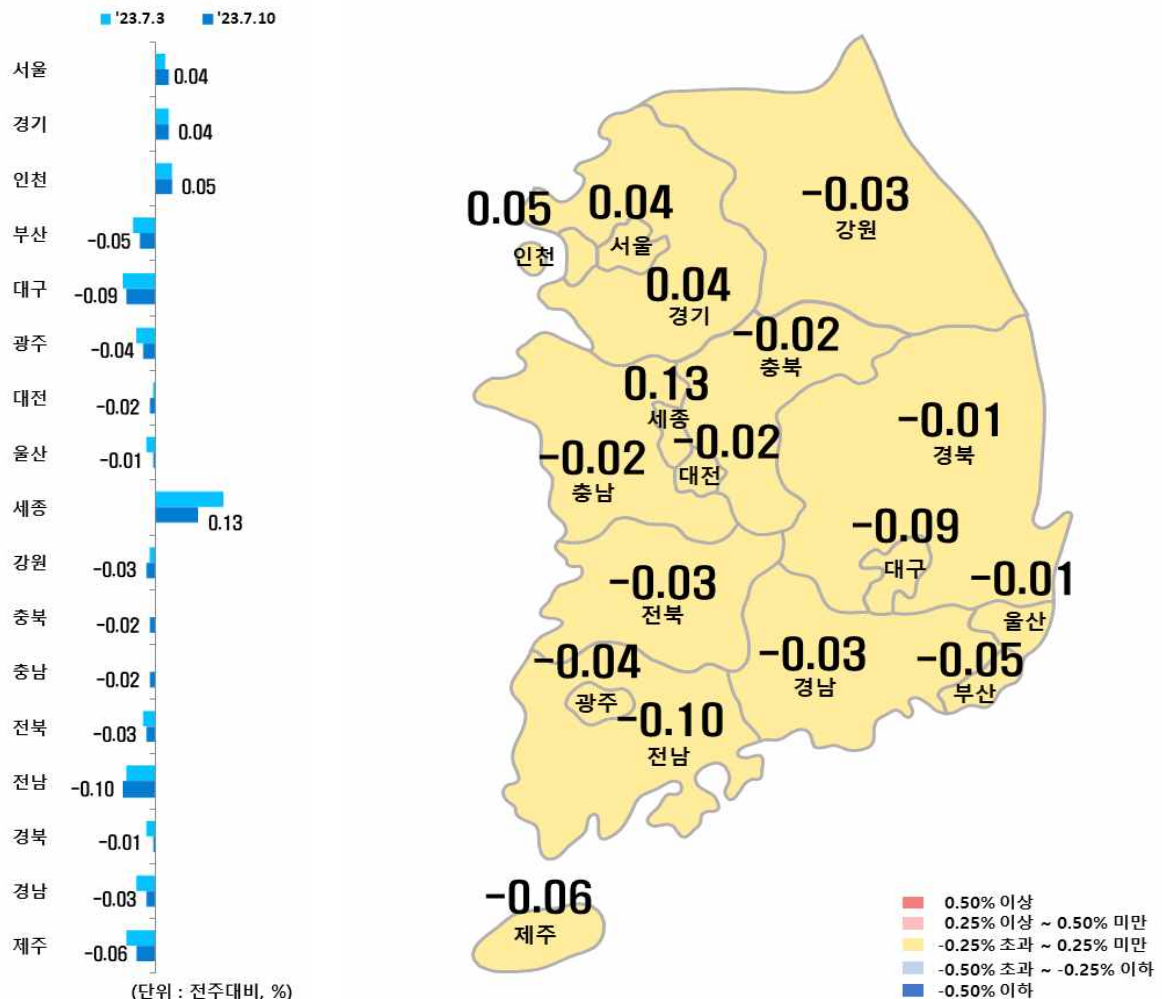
'23.7.3 '23.7.10

서울 0.04
경기 0.04
인천 0.05
부산 -0.05
대구 -0.09
광주 -0.04
대전 -0.02
울산 -0.01
세종 0.13
강원 -0.03
충북 -0.02
충남 -0.02
전북 -0.03
전남 -0.10
경북 -0.01
경남 -0.03
제주 -0.06

(단위 : 전주대비, %)

0.05 인천
0.04 서울
-0.03 강원
0.04 경기
-0.02 충북
0.13 세종
-0.02 대전
-0.01 경북
-0.02 충남
-0.09 대구
-0.01 울산
-0.03 전북
-0.04 광주
-0.03 경남
-0.05 부산
-0.10 전남
-0.06 제주

0.50% 이상
0.25% 이상 ~ 0.50% 미만
-0.25% 초과 ~ 0.25% 미만
-0.50% 초과 ~ -0.25% 이하
-0.50% 이하